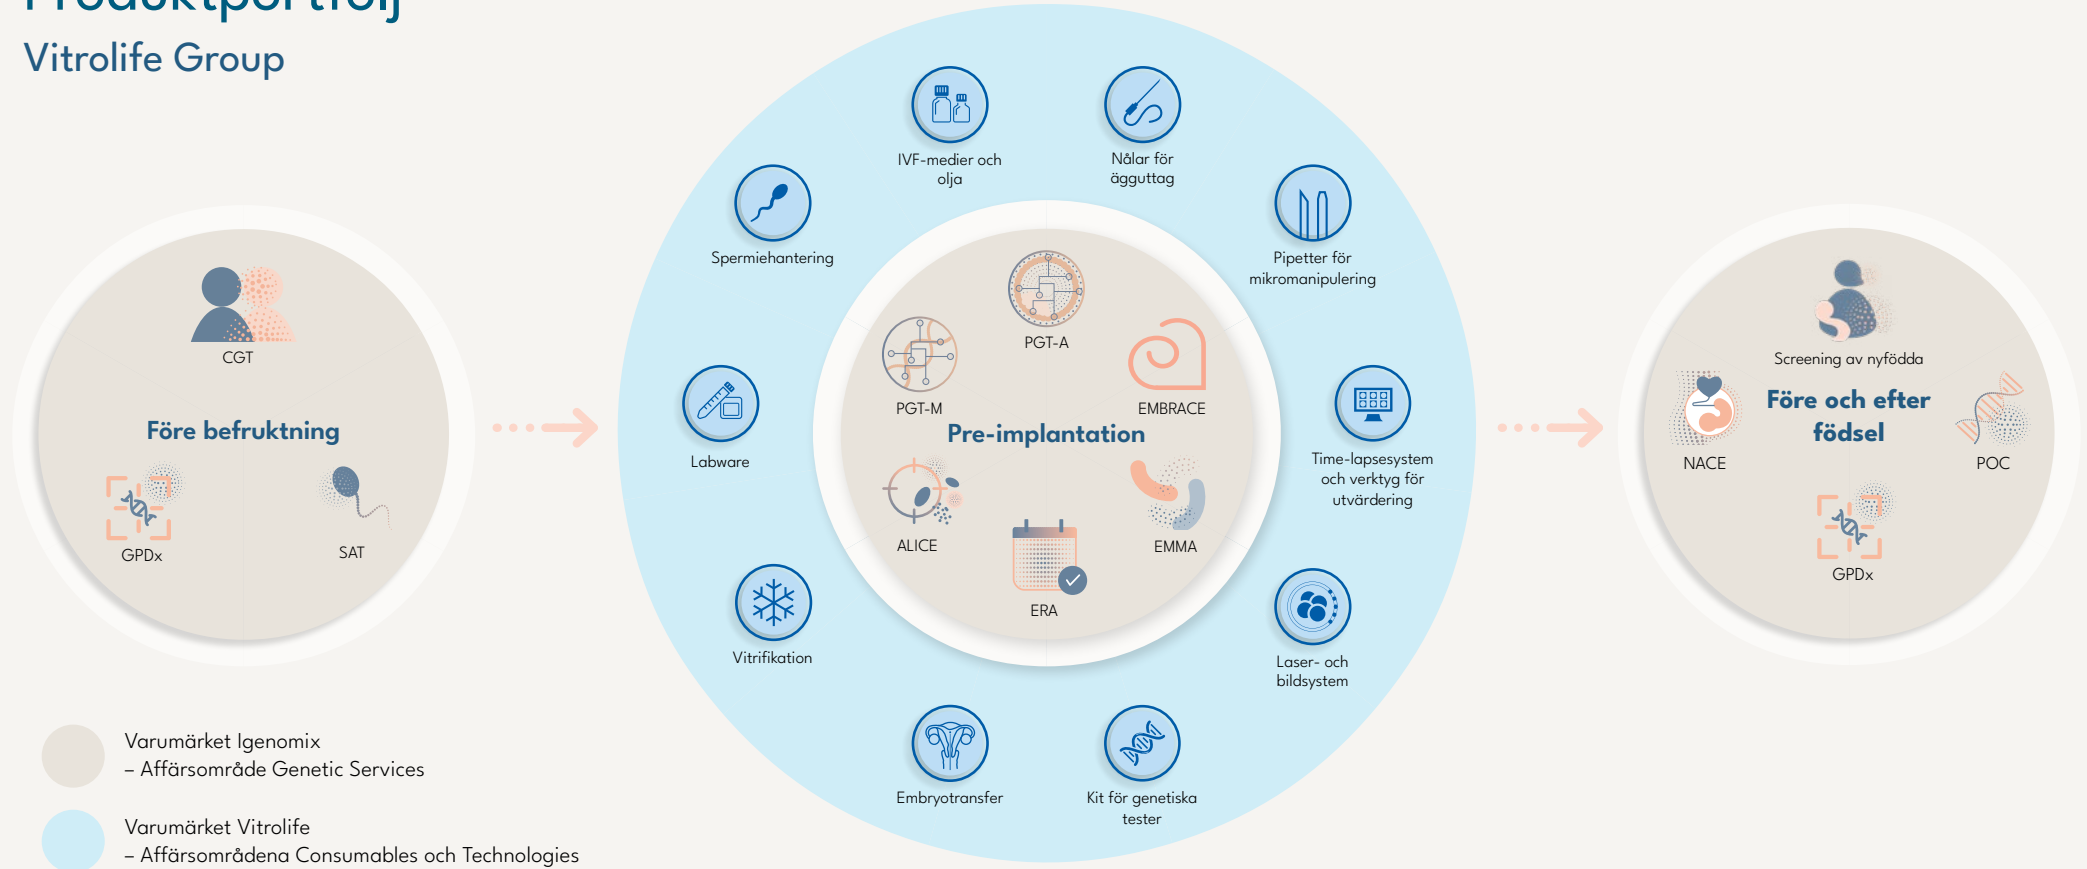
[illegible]

Vitrolife Group

CGT

Före befruktning

GPDx

SAT

IVF-medier och olja

Nålar för äggut­tag

Spermiehantering

Pipetter för mikromanipulering

PGT-A

PGT-M

EMBRACE

Pre-implantation

Labware

Time-lapsesystem och verktyg för utvärdering

ALICE

EMMA

ERA

Vitrifikation

Laser- och bildsystem

Embryotransfer

Kit för genetiska tester

Screening av nyfödda

Före och efter födsel

NACE

POC

GPDx

Varumärket Igenomix
– Affärsområde Genetic Services

Varumärket Vitrolife
– Affärsområdena Consumables och Technologies